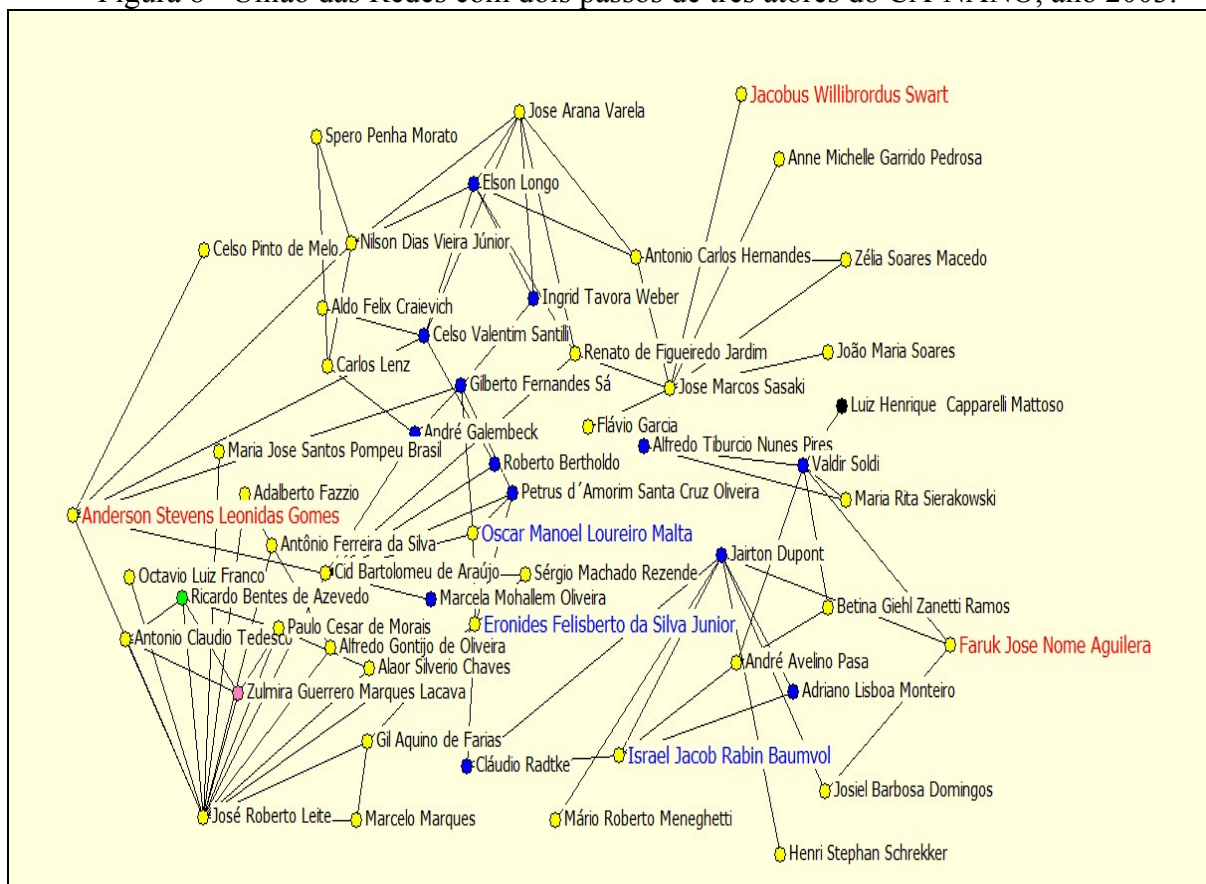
Figura 8 - União das Redes com dois passos de três atores do CI-NANO, ano 2003.

Jose Arana Varela
Jacobus Willibrordus Swart
Spero Penha Morato
Anne Michelle Garrido Pedrosa
Elson Longo
Celso Pinto de Melo
Nilson Dias Vieira Júnior
Antonio Carlos Hernandes
Zélia Soares Macedo
Ingrid Tavora Weber
Aldo Felix Craievich
Celso Valentim Santilli
Renato de Figueiredo Jardim
João Maria Soares
Carlos Lenz
Jose Marcos Sasaki
Gilberto Fernandes Sá
Luiz Henrique Capparelli Mattoso
Flávio Garcia
André Galembeck
Alfredo Tiburcio Nunes Pires
Maria Jose Santos Pompeu Brasil
Roberto Bertholdo
Valdir Soldi
Adalberto Fazzio
Petrus d´Amorim Santa Cruz Oliveira
Maria Rita Sierakowski
Anderson Stevens Leonidas Gomes
Oscar Manoel Loureiro Malta
Antônio Ferreira da Silva
Jairton Dupont
Octavio Luiz Franco
Cid Bartolomeu de Araújo
Sérgio Machado Rezende
Ricardo Bentes de Azevedo
Marcela Mohallem Oliveira
Betina Giehl Zanetti Ramos
Paulo Cesar de Morais
Eronides Felisberto da Silva Junior
Antonio Claudio Tedesco
Alfredo Gontijo de Oliveira
Faruk Jose Nome Aguilera
Alaor Silverio Chaves
André Avelino Pasa
Zulmira Guerrero Marques Lacava
Adriano Lisboa Monteiro
Gil Aquino de Farias
Israel Jacob Rabin Baumvol
Cláudio Radtke
Josiel Barbosa Domingos
José Roberto Leite
Marcelo Marques
Mário Roberto Meneghetti
Henri Stephan Schrekker